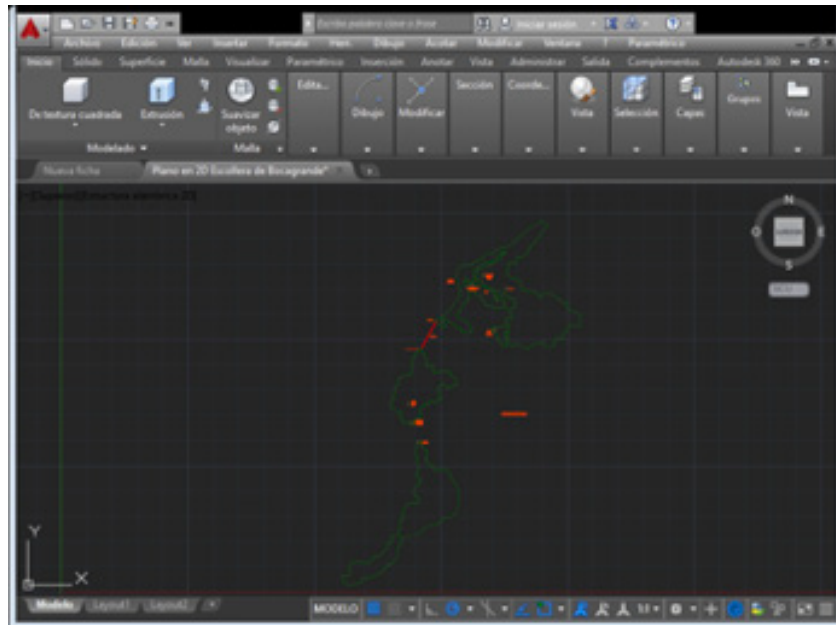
Escriba palabra clave o frase
Iniciar sesión

Archivo Edición Ver Insertar Formato Herr. Dibujo Acotar Modificar Ventana ? Paramétrico

Inicio Sólido Superficie Malla Visualizar Paramétrico Inserción Anotar Vista Administrar Salida Complementos Autodesk 360

De textura cuadrada
Extrusión
Suavizar objeto
Edita...
Dibujo
Modificar
Sección
Coorde...
Vista
Selección
Capas
Grupos
Vista

Modelado
Malla

Nueva ficha
Plano en 2D Escollera de Rocagrande*

[-][Superior][Estructura alámbrica 2D]

N
O
E
S
SUPERIOR

Y
X

Modelo
Layout1
Layout2

MODELO